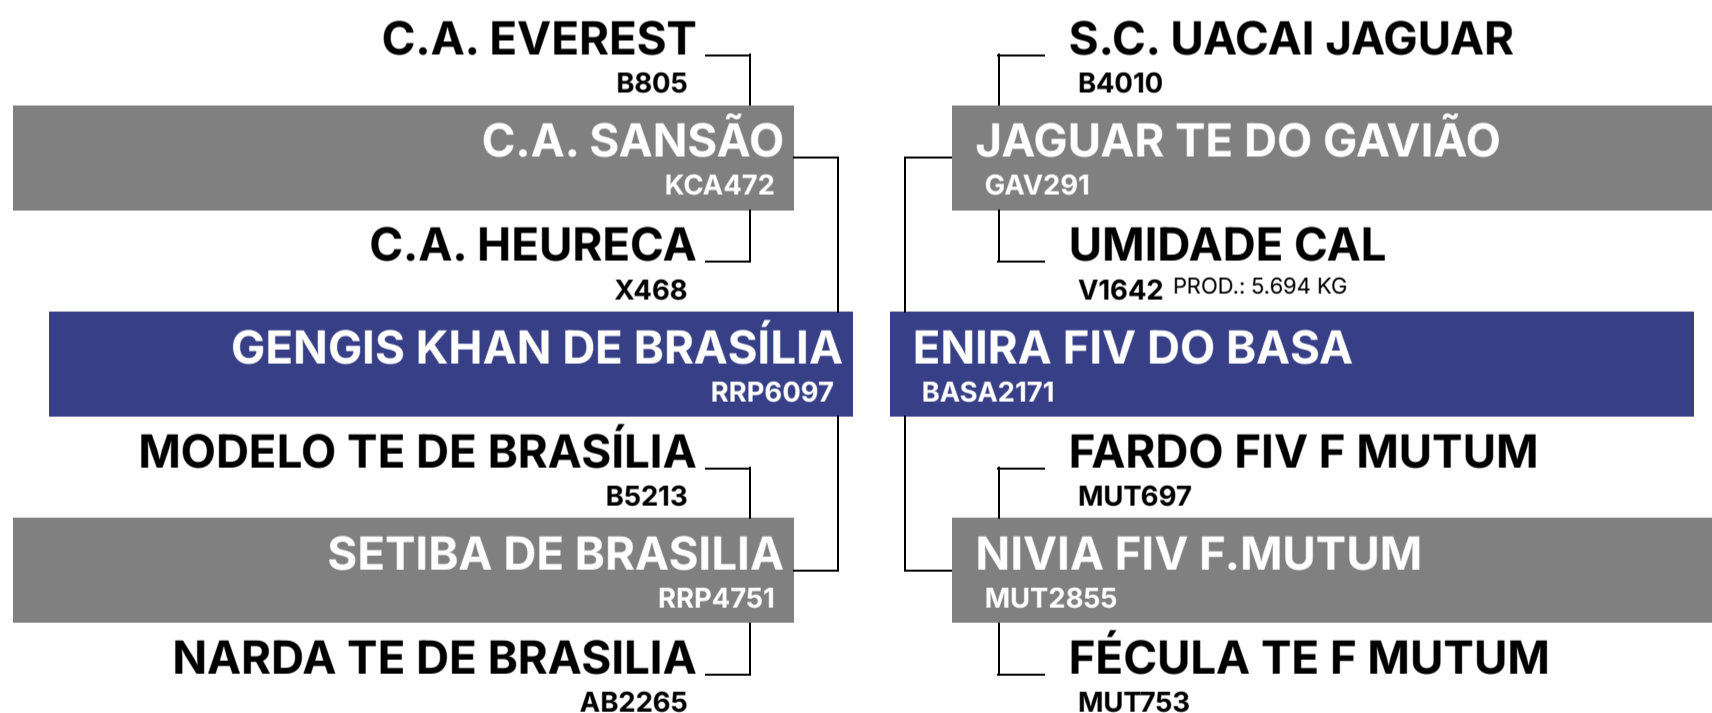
C.A. EVEREST
B805

C.A. SANSÃO
KCA472

C.A. HEURECA
X468

GENGIS KHAN DE BRASÍLIA
RRP6097

MODELO TE DE BRASÍLIA
B5213

SETIBA DE BRASILIA
RRP4751

NARDA TE DE BRASILIA
AB2265

S.C. UACAI JAGUAR
B4010

JAGUAR TE DO GAVIÃO
GAV291

UMIDADE CAL
V1642 PROD.: 5.694 KG

ENIRA FIV DO BASA
BASA2171

FARDO FIV F MUTUM
MUT697

NIVIA FIV F.MUTUM
MUT2855

FÉCULA TE F MUTUM
MUT753